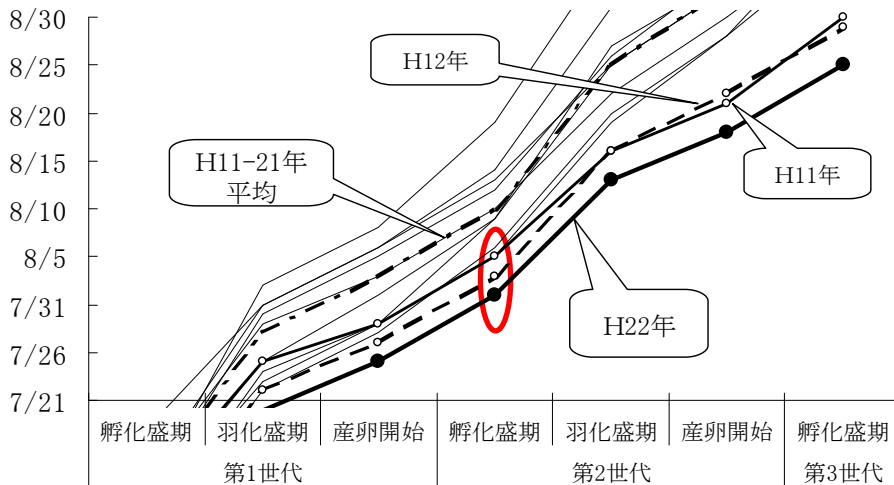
8/30
8/25
8/20
8/15
8/10
8/5
7/31
7/26
7/21

H12年
H11-21年
平均
H11年
H22年

| 孵化盛期 | 羽化盛期 | 産卵開始 | 孵化盛期 | 羽化盛期 | 産卵開始 | 孵化盛期 |
|---|---|---|---|---|---|---|
| 第1世代 | | | 第2世代 | | | 第3世代 |